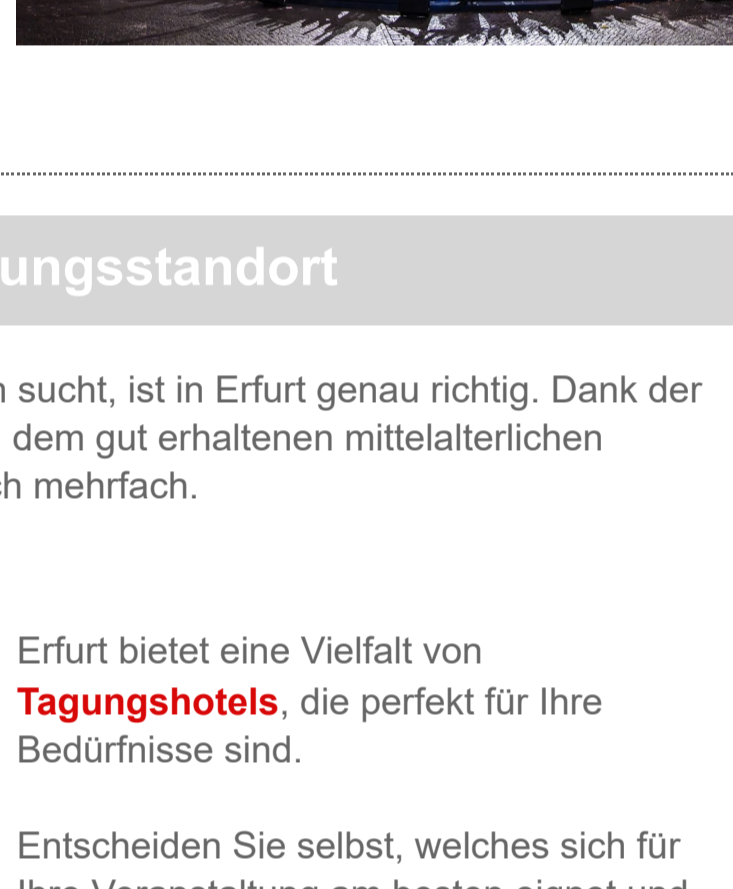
ungsstandort

n sucht, ist in Erfurt genau richtig. Dank der dem gut erhaltenen mittelalterlichen ch mehrfach.

Erfurt bietet eine Vielfalt von Tagungshotels, die perfekt für Ihre Bedürfnisse sind.

Entscheiden Sie selbst, welches sich für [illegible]